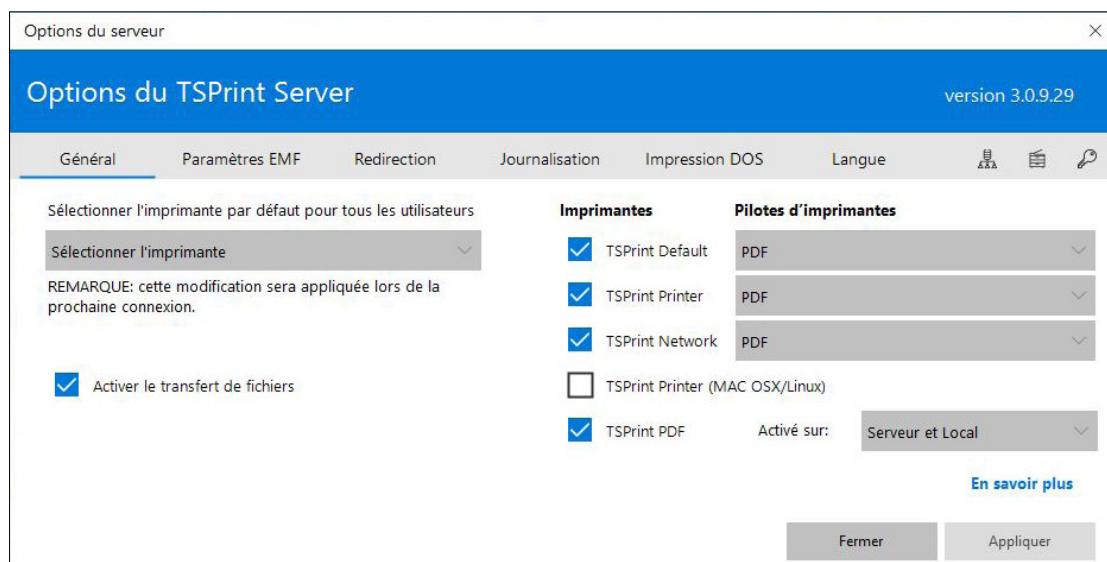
Options du serveur

×

Options du TSPrint Server

version 3.0.9.29

Général

Paramètres EMF

Redirection

Journalisation

Impression DOS

Langue

Sélectionner l'imprimante par défaut pour tous les utilisateurs

Sélectionner l'imprimante

REMARQUE: cette modification sera appliquée lors de la prochaine connexion.

Activer le transfert de fichiers

| Imprimantes | Pilotes d'imprimantes |
|---|---|
| TSPrint Default | PDF |
| TSPrint Printer | PDF |
| TSPrint Network | PDF |
| TSPrint Printer (MAC OSX/Linux) | |
| TSPrint PDF | Activé sur: Serveur et Local |

En savoir plus

Fermer

Appliquer